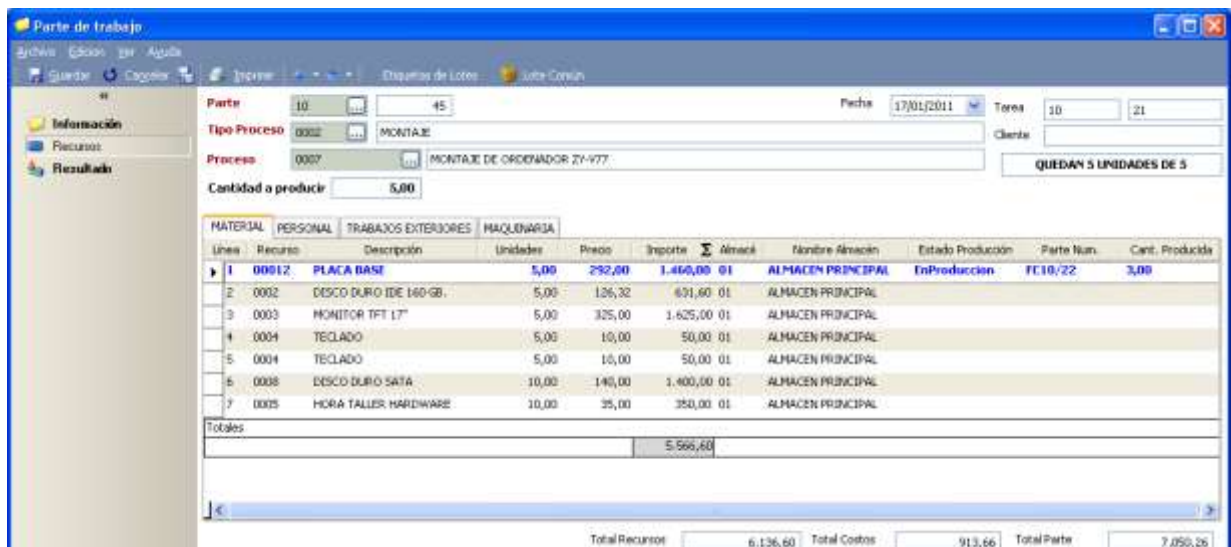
Parte de trabajo

Archivo Edicion Ver Ayuda

Guardar Cancelar Imprimir Etiquetas de Lotes Lote Común

«

Información

Recursos

Resultado

Parte 10 45

Tipo Proceso 0002 MONTAJE

Proceso 0007 MONTAJE DE ORDENADOR ZY-977

Cantidad a producir 5,00

Fecha 17/01/2011

Tarea 10 21

Cliente

QUEDAN 5 UNIDADES DE 5

MATERIAL PERSONAL TRABAJOS EXTERIORES MAQUINARIA

| Linea | Recurso | Descripción | Unidades | Precio | Importe | Almacé | Nombre Almacén | Estado Producción | Parte Num. | Cant. Producida |
|---|---|---|---|---|---|---|---|---|---|---|
| 1 | 00012 | PLACA BASE | 5,00 | 292,00 | 1.460,00 | 01 | ALMACEN PRINCIPAL | EnProduccion | FC10/22 | 3,00 |
| 2 | 0002 | DISCO DURO IDE 160 GB. | 5,00 | 126,32 | 631,60 | 01 | ALMACEN PRINCIPAL | | | |
| 3 | 0003 | MONITOR TFT 17" | 5,00 | 325,00 | 1.625,00 | 01 | ALMACEN PRINCIPAL | | | |
| 4 | 0004 | TECLADO | 5,00 | 10,00 | 50,00 | 01 | ALMACEN PRINCIPAL | | | |
| 5 | 0004 | TECLADO | 5,00 | 10,00 | 50,00 | 01 | ALMACEN PRINCIPAL | | | |
| 6 | 0008 | DISCO DURO SATA | 10,00 | 140,00 | 1.400,00 | 01 | ALMACEN PRINCIPAL | | | |
| 7 | 0005 | HORA TALLER HARDWARE | 10,00 | 35,00 | 350,00 | 01 | ALMACEN PRINCIPAL | | | |

Totales

5.566,60

Total Recursos 6.136,60 Total Costos 913,66 Total Parte 7.050,26